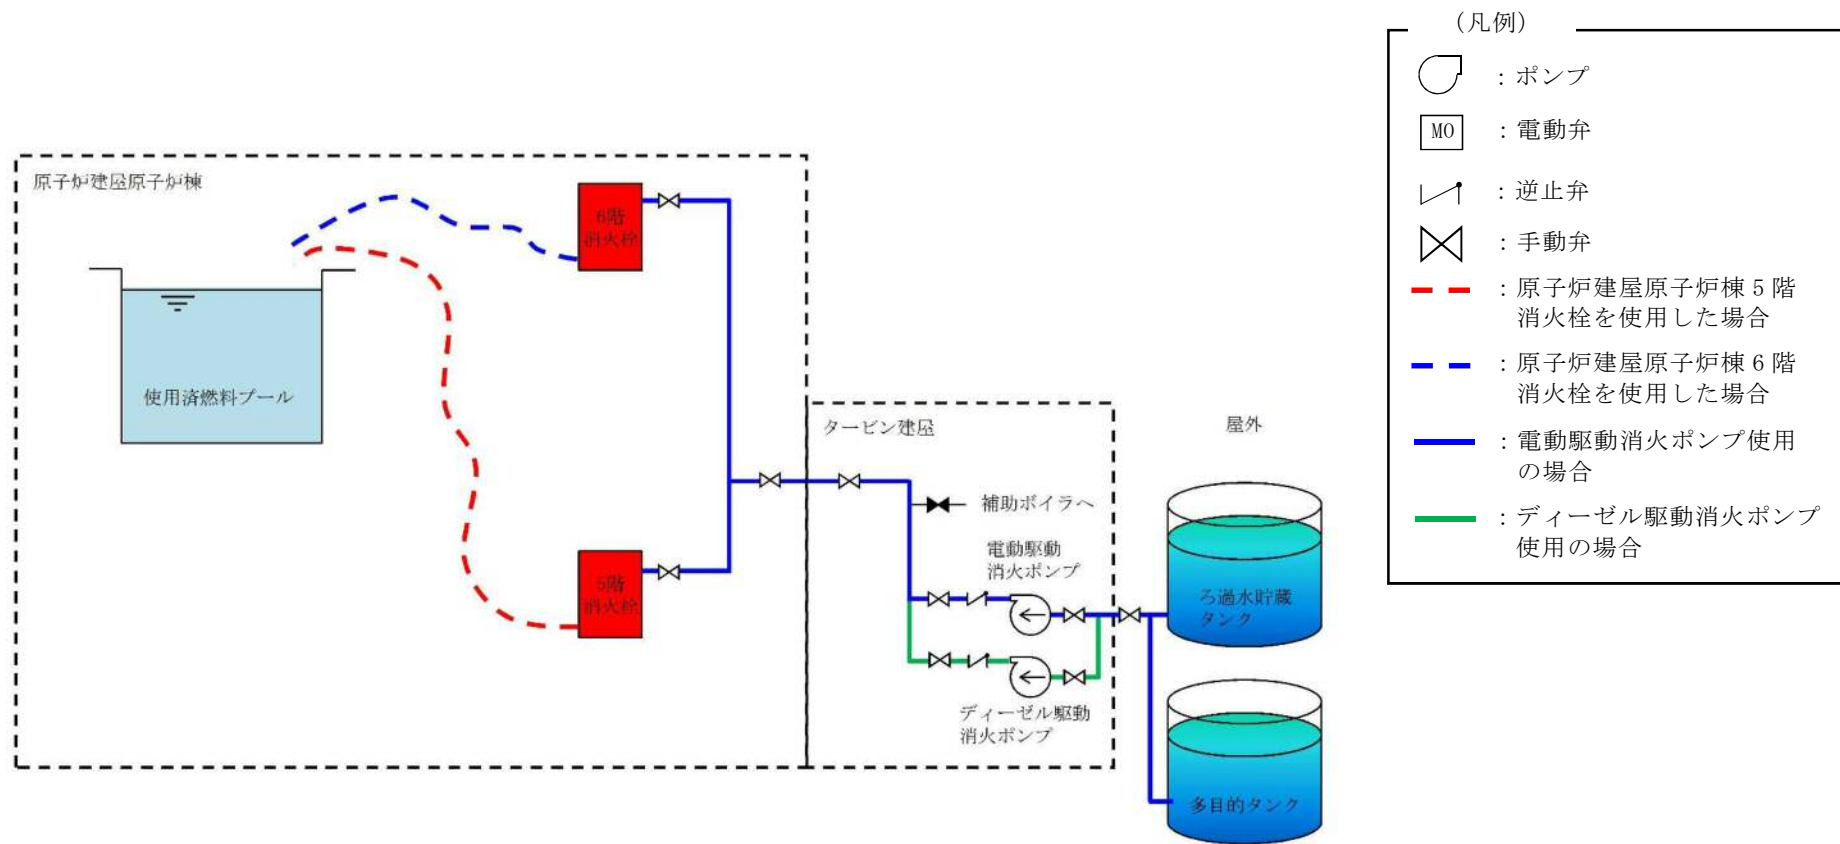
原子炉建屋原子炉棟

6階
消火栓

使用済燃料プール

5階
消火栓

タービン建屋

補助ボイラへ

電動駆動
消火ポンプ

ディーゼル駆動
消火ポンプ

屋外

ろ過水貯蔵
タンク

多目的タンク

（凡例）

：ポンプ

MO ：電動弁

：逆止弁

：手動弁

：原子炉建屋原子炉棟５階消火栓を使用した場合

：原子炉建屋原子炉棟６階消火栓を使用した場合

：電動駆動消火ポンプ使用の場合

：ディーゼル駆動消火ポンプ使用の場合